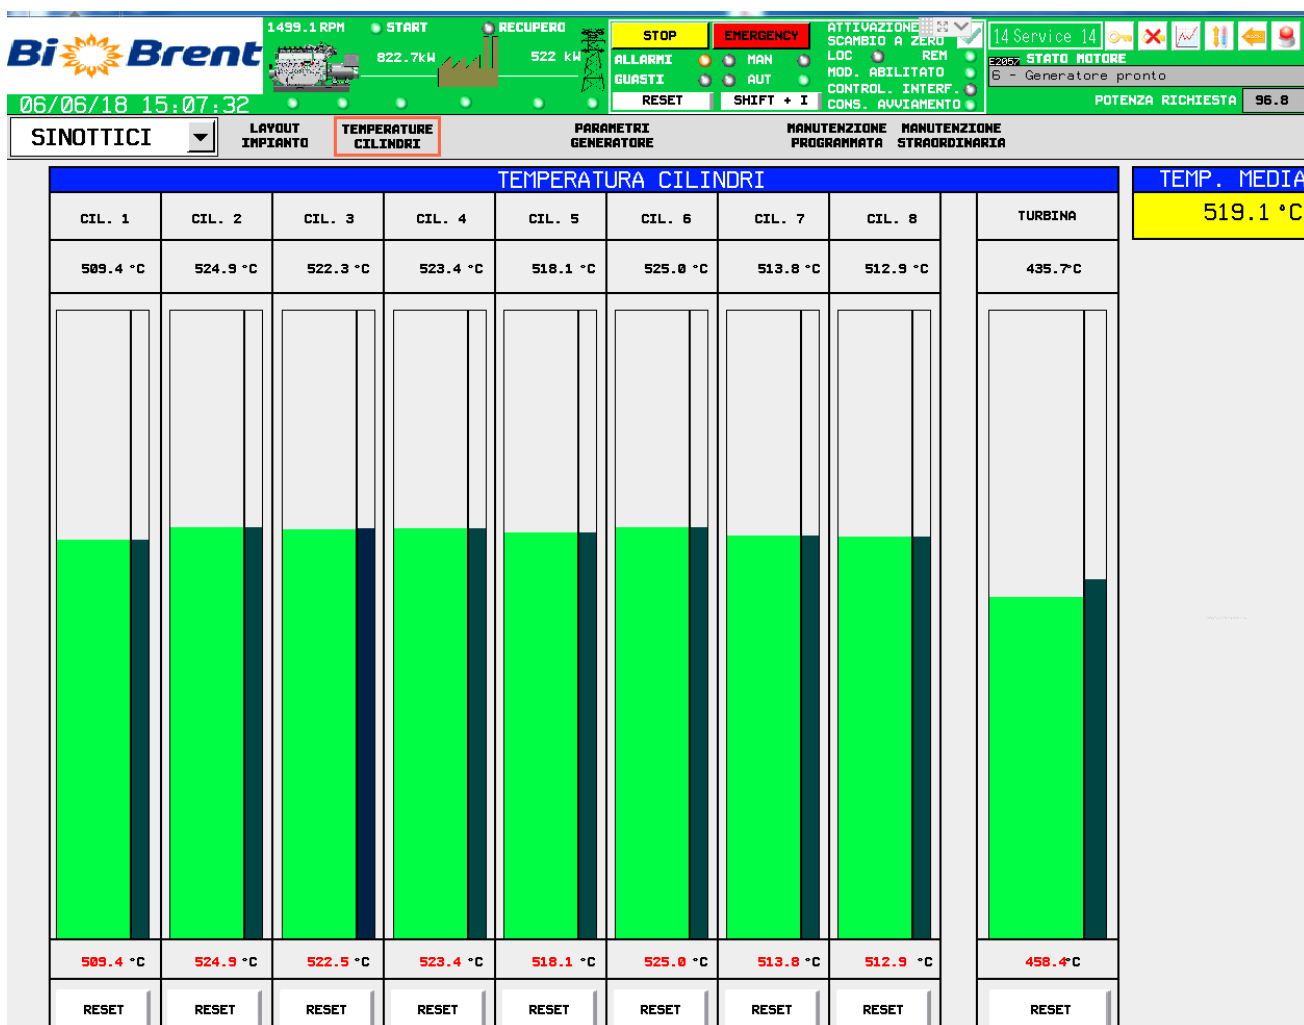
Bi Brent

06/06/18 15:07:32

1499.1 RPM
START
RECUPERO
822.7kW
522 kW

STOP
EMERGENCY
ALLARMI
MAN
GUASTI
AUT
RESET
SHIFT + I

ATTIVAZIONE
SCAMBIO A ZERO
LOC
REM
MOD. ABILITATO
CONTROL. INTERF.
CONS. AVVIAMENTO

14 Service 14
E2057 STATO MOTORE
6 - Generatore pronto
POTENZA RICHIESTA 96.8

SINOTTICI
LAYOUT IMPIANTO
TEMPERATURE CILINDRI
PARAMETRI GENERATORE
MANUTENZIONE PROGRAMMATA
MANUTENZIONE STRAORDINARIA

TEMPERATURA CILINDRI

TEMP. MEDIA
519.1 °C

| CIL. 1 | CIL. 2 | CIL. 3 | CIL. 4 | CIL. 5 | CIL. 6 | CIL. 7 | CIL. 8 | TURBINA |
|---|---|---|---|---|---|---|---|---|
| 509.4 °C | 524.9 °C | 522.3 °C | 523.4 °C | 518.1 °C | 525.0 °C | 513.8 °C | 512.9 °C | 435.7°C |
| 509.4 °C | 524.9 °C | 522.5 °C | 523.4 °C | 518.1 °C | 525.0 °C | 513.8 °C | 512.9 °C | 458.4°C |
| RESET | RESET | RESET | RESET | RESET | RESET | RESET | RESET | RESET |